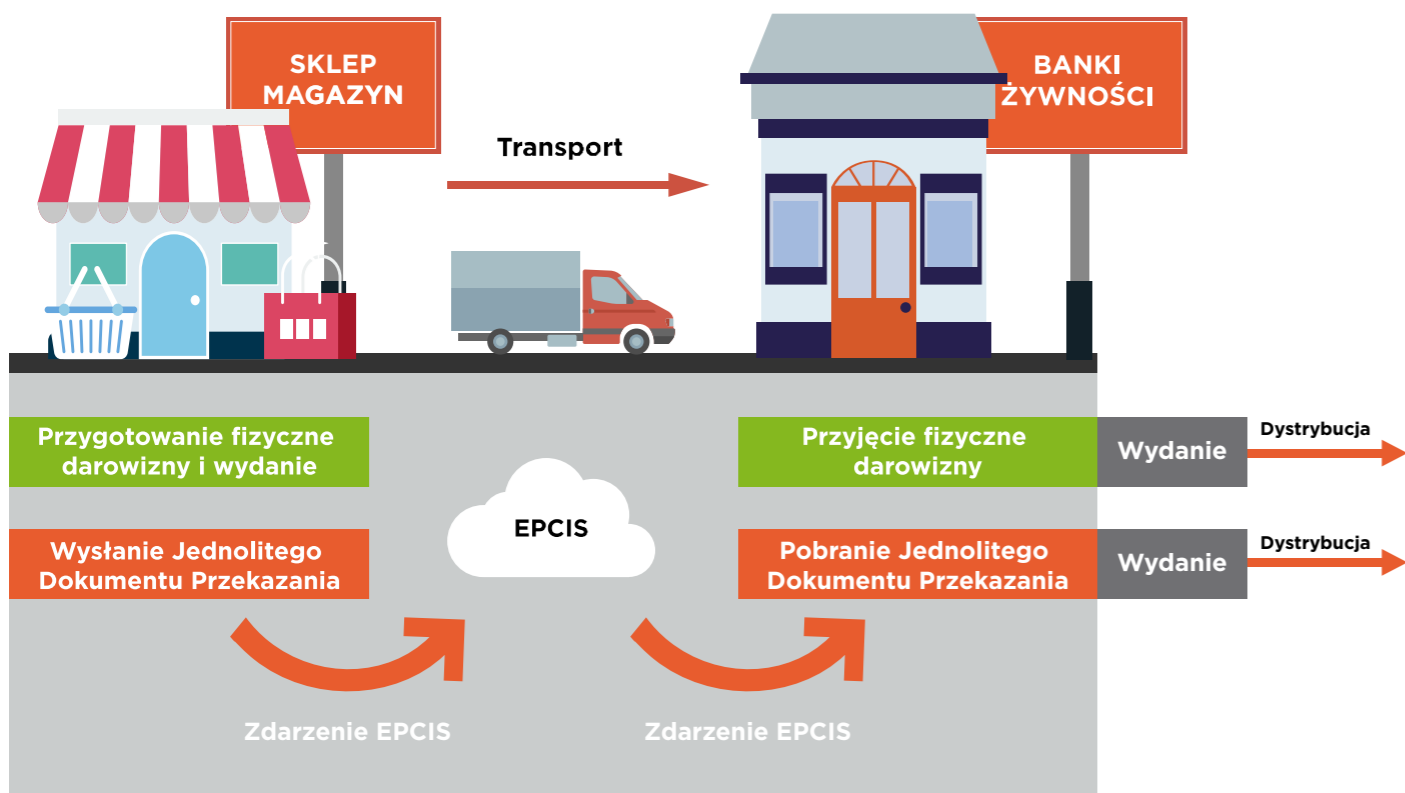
SKLEP MAGAZYN

Transport

BANKI ŻYWNOŚCI

Przygotowanie fizyczne darowizny i wydanie

Wysłanie Jednolitego Dokumentu Przekazania

EPCIS

Przyjęcie fizyczne darowizny

Wydanie

Dystrybucja

Pobranie Jednolitego Dokumentu Przekazania

Wydanie

Dystrybucja

Zdarzenie EPCIS

Zdarzenie EPCIS